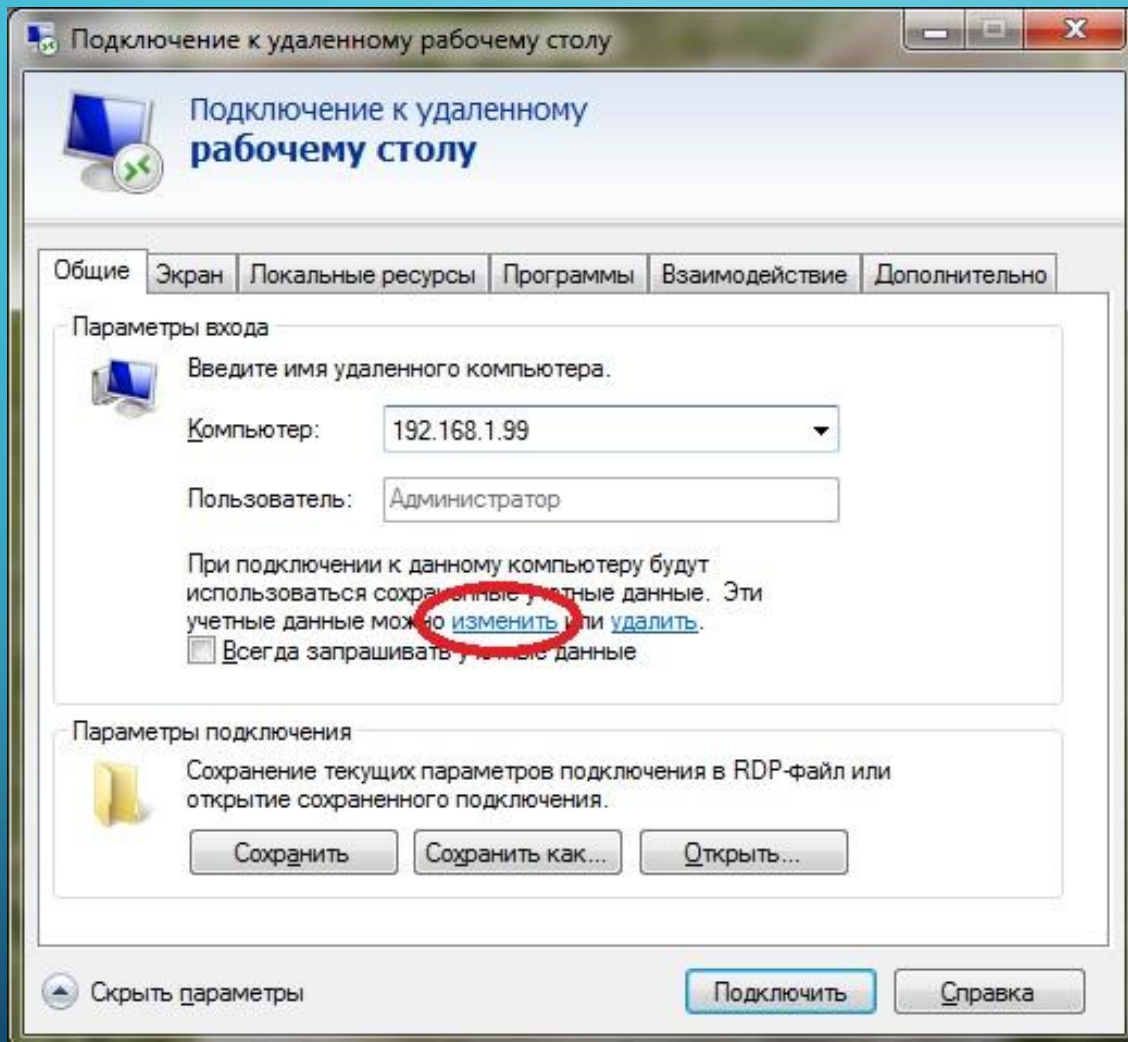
Подключение к удаленному рабочему столу

Подключение к удаленному
рабочему столу

Общие | Экран | Локальные ресурсы | Программы | Взаимодействие | Дополнительно

Параметры входа

Введите имя удаленного компьютера.

Компьютер: 192.168.1.99

Пользователь: Администратор

При подключении к данному компьютеру будут использоваться сохраненные учетные данные. Эти учетные данные можно изменить или удалить.

Всегда запрашивать учетные данные

Параметры подключения

Сохранение текущих параметров подключения в RDP-файл или открытие сохраненного подключения.

Сохранить | Сохранить как... | Открыть...

Скрыть параметры

Подключить | Справка